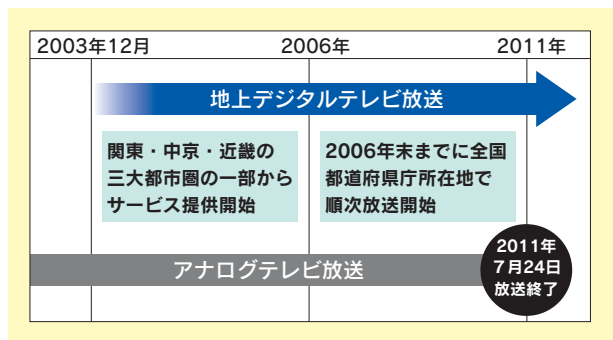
2003年12月

2006年

2011年

地上デジタルテレビ放送

関東・中京・近畿の三大都市圏の一部からサービス提供開始

2006年末までに全国都道府県庁所在地で順次放送開始

アナログテレビ放送

2011年
7月24日
放送終了